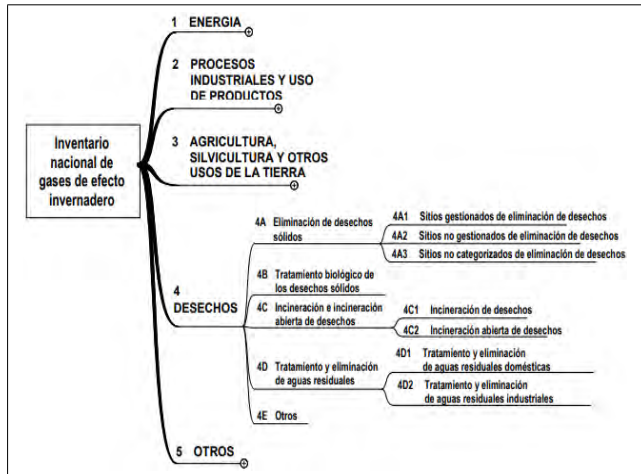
Inventario nacional de gases de efecto invernadero

1 ENERGIA

2 PROCESOS INDUSTRIALES Y USO DE PRODUCTOS

3 AGRICULTURA, SILVICULTURA Y OTROS USOS DE LA TIERRA

4 DESECHOS

4A Eliminación de desechos sólidos

4A1 Sitios gestionados de eliminación de desechos

4A2 Sitios no gestionados de eliminación de desechos

4A3 Sitios no categorizados de eliminación de desechos

4B Tratamiento biológico de los desechos sólidos

4C Incineración e incineración abierta de desechos

4C1 Incineración de desechos

4C2 Incineración abierta de desechos

4D Tratamiento y eliminación de aguas residuales

4D1 Tratamiento y eliminación de aguas residuales domésticas

4D2 Tratamiento y eliminación de aguas residuales industriales

4E Otros

5 OTROS